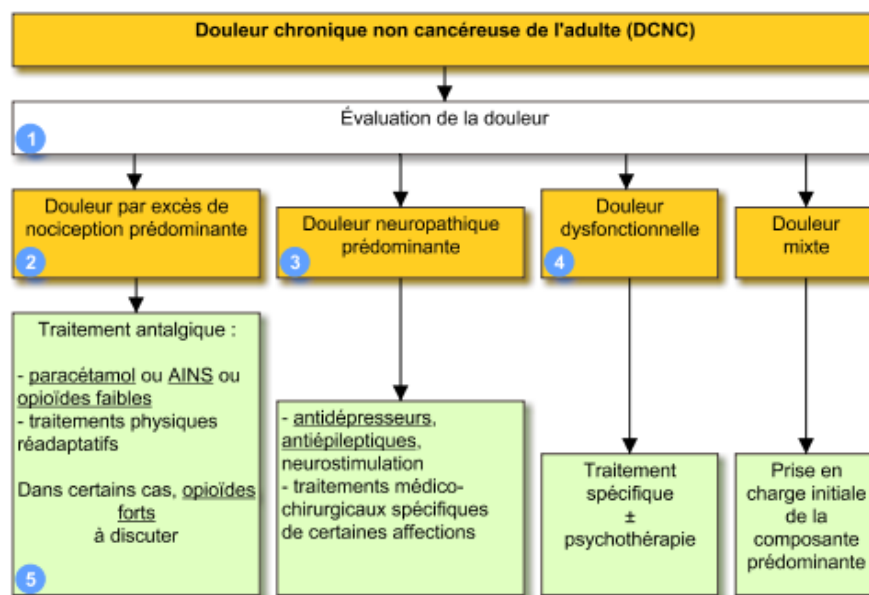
Douleur chronique non cancéreuse de l'adulte (DCNC)

Évaluation de la douleur

1

Douleur par excès de nociception prédominante

2

Douleur neuropathique prédominante

3

Douleur dysfonctionnelle

4

Douleur mixte

Traitement antalgique :

- paracétamol ou AINS ou opioïdes faibles
- traitements physiques réadaptatifs

Dans certains cas, opioïdes forts à discuter

5

- antidépresseurs, antiépileptiques, neurostimulation
- traitements médico-chirurgicaux spécifiques de certaines affections

Traitement spécifique ± psychothérapie

Prise en charge initiale de la composante prédominante